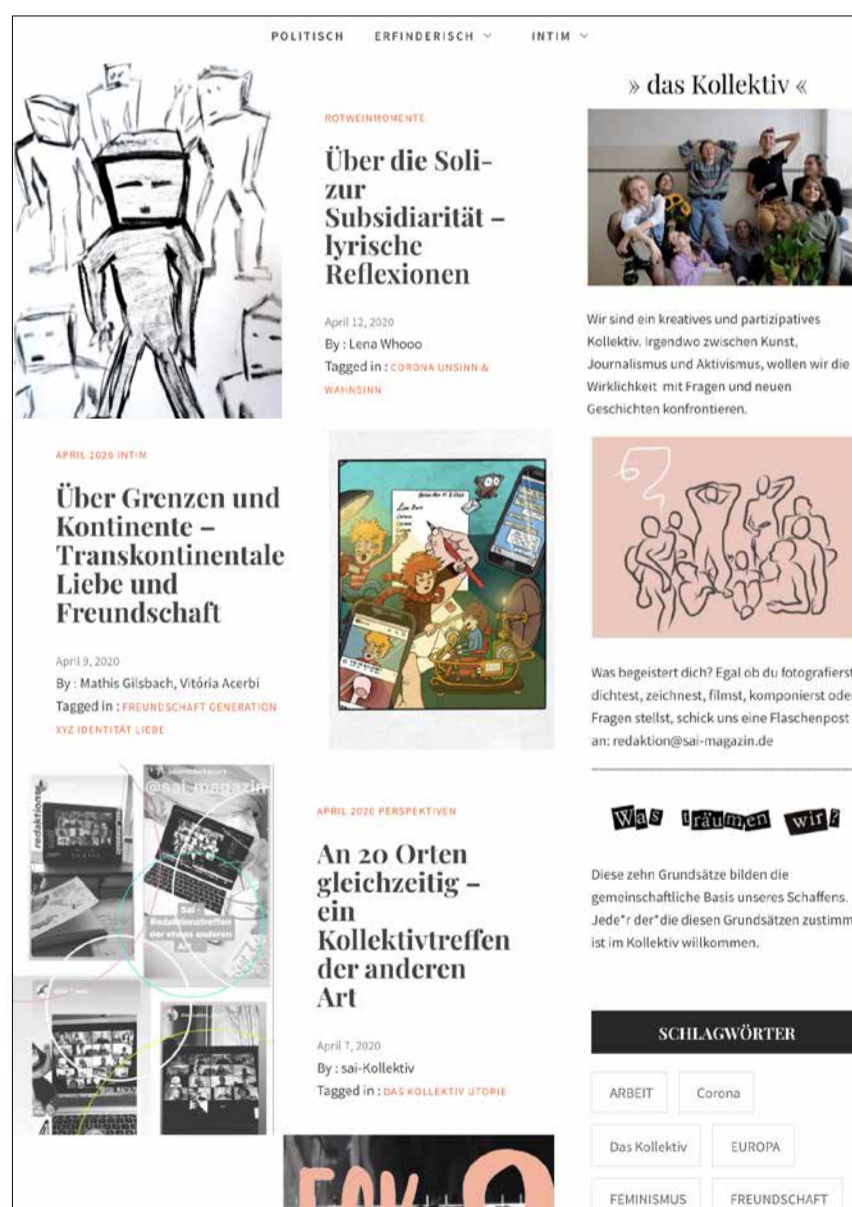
POLITISCH ERFINDERISCH INTIM

ROTWEINMOMENTE

Über die Soli- zur Subsidiarität – lyrische Reflexionen

April 12, 2020
By : Lena Whooo
Tagged in : CORONA UNSINN & WAHNSINN

» das Kollektiv «

Wir sind ein kreatives und partizipatives Kollektiv. Irgendwo zwischen Kunst, Journalismus und Aktivismus, wollen wir die Wirklichkeit mit Fragen und neuen Geschichten konfrontieren.

APRIL 2020 INTIM

Über Grenzen und Kontinente – Transkontinentale Liebe und Freundschaft

April 9, 2020
By : Mathis Gilsbach, Vitória Acerbi
Tagged in : FREUNDSCHAFT GENERATION XYZ IDENTITÄT LIEBE

Was begeistert dich? Egal ob du fotografierst, dichtest, zeichnest, filmst, komponierst oder Fragen stellst, schick uns eine Flaschenpost an: redaktion@sai-magazin.de

@sai_magazin

redaktion

Sai – Redaktionstreffen der etwas anderen Art

APRIL 2020 PERSPEKTIVEN

An 20 Orten gleichzeitig – ein Kollektivtreffen der anderen Art

April 7, 2020
By : sai-Kollektiv
Tagged in : DAS KOLLEKTIV UTOPIE

Was träumen wir?

Diese zehn Grundsätze bilden die gemeinschaftliche Basis unseres Schaffens. Jede*r der*die diesen Grundsätzen zustimm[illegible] ist im Kollektiv willkommen.

SCHLAGWÖRTER

ARBEIT Corona
Das Kollektiv EUROPA
FEMINISMUS FREUNDSCHAFT